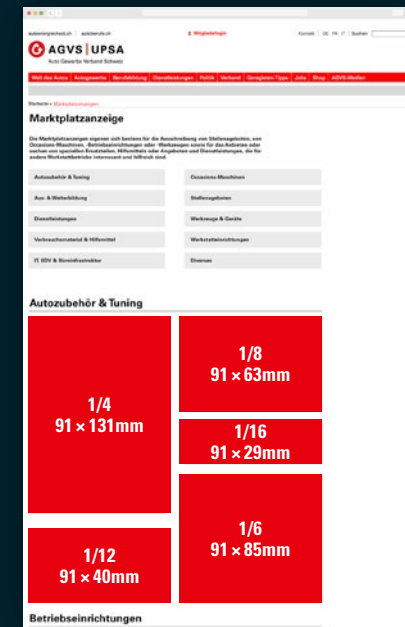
autoenergiecheck.ch | autoberufe.ch

Mitgliederlogin

Kontakt | DE FR IT | Suchen

AGVS | UPSA

Auto Gewerbe Verband Schweiz

Welt des Autos | Autogewerbe | Berufsbildung | Dienstleistungen | Politik | Verband | Garagisten-Tipps | Jobs | Shop | AGVS-Medien

Startseite » Marktplatzanzeigen

Marktplatzanzeige

Die Marktplatzanzeigen eignen sich bestens für die Ausschreibung von Stellenangeboten, von Occasions-Maschinen, -Betriebseinrichtungen oder -Werkzeugen sowie für das Anbieten oder suchen von speziellen Ersatzteilen, Hilfsmitteln oder Angeboten und Dienstleistungen, die für andere Werkstattbetriebe interessant und hilfreich sind.

Autozubehör & Tuning

Occasions-Maschinen

Aus- & Weiterbildung

Stellenangebote

Dienstleistungen

Werkzeuge & Geräte

Verbrauchsmaterial & Hilfsmittel

Werkstatteinrichtungen

IT, EDV & Streinfrastruktur

Diverses

Autozubehör & Tuning

1/4
91 × 131mm

1/8
91 × 63mm

1/16
91 × 29mm

1/6
91 × 85mm

1/12
91 × 40mm

Betriebseinrichtungen